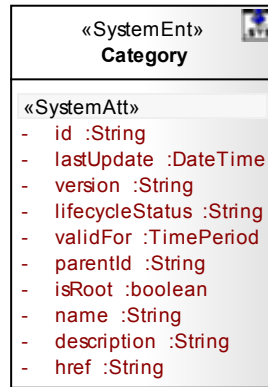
«SystemEnt»
Category

«SystemAtt»
- id :String
- lastUpdate :DateTime
- version :String
- lifecycleStatus :String
- validFor :TimePeriod
- parentId :String
- isRoot :boolean
- name :String
- description :String
- href :String